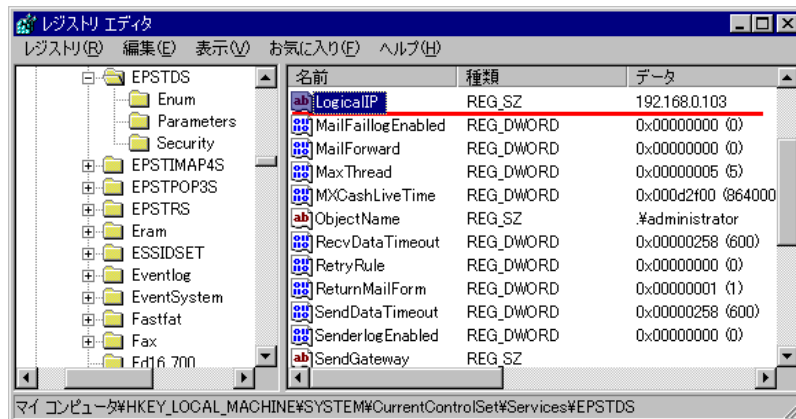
レジストリ エディタ

レジストリ(R) 編集(E) 表示(V) お気に入り(F) ヘルプ(H)

EPSTDS
Enum
Parameters
Security
EPSTIMAP4S
EPSTPOP3S
EPSTRS
Eram
ESSIDSET
Eventlog
EventSystem
Fastfat
Fax
Fd16_700

| 名前 | 種類 | データ |
|---|---|---|
| LogicalIP | REG_SZ | 192.168.0.103 |
| MailFaillogEnabled | REG_DWORD | 0x00000000 (0) |
| MailForward | REG_DWORD | 0x00000000 (0) |
| MaxThread | REG_DWORD | 0x00000005 (5) |
| MXCashLiveTime | REG_DWORD | 0x000d2f00 (864000 |
| ObjectName | REG_SZ | ¥administrator |
| RecvDataTimeout | REG_DWORD | 0x00000258 (600) |
| RetryRule | REG_DWORD | 0x00000000 (0) |
| ReturnMailForm | REG_DWORD | 0x00000001 (1) |
| SendDataTimeout | REG_DWORD | 0x00000258 (600) |
| SenderlogEnabled | REG_DWORD | 0x00000000 (0) |
| SendGateway | REG_SZ | |

マイ コンピュータ¥HKEY_LOCAL_MACHINE¥SYSTEM¥CurrentControlSet¥Services¥EPSTDS